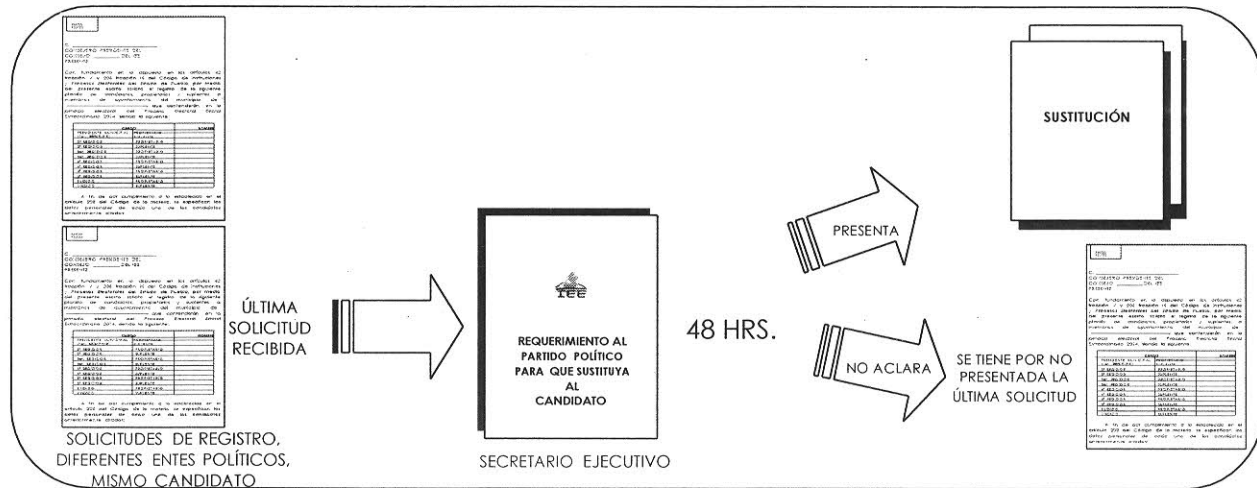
ÚLTIMA SOLICITUD RECIBIDA

SOLICITUDES DE REGISTRO, DIFERENTES ENTES POLÍTICOS, MISMO CANDIDATO

IEE

REQUERIMIENTO AL PARTIDO POLÍTICO PARA QUE SUSTITUYA AL CANDIDATO

SECRETARIO EJECUTIVO

48 HRS.

PRESENTA

SUSTITUCIÓN

NO ACLARA

SE TIENE POR NO PRESENTADA LA ÚLTIMA SOLICITUD